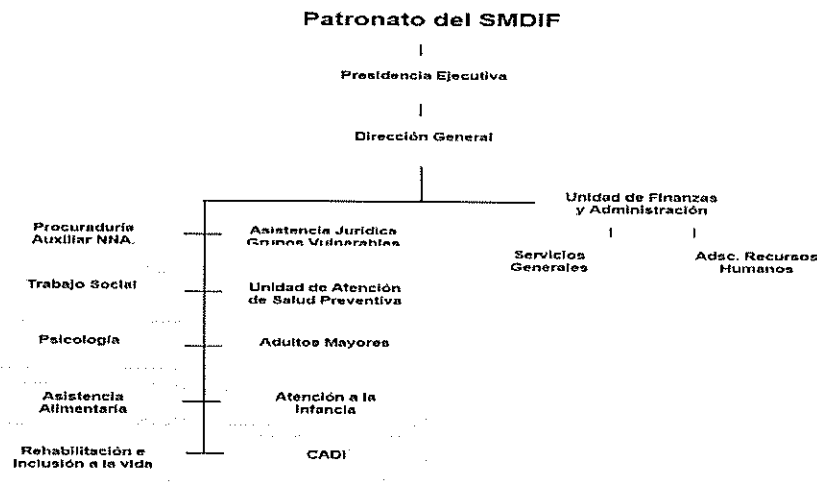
Patronato del SMDIF

Presidencia Ejecutiva

Dirección General

Unidad de Finanzas y Administración

Servicios Generales

Adsc. Recursos Humanos

Procuraduría Auxiliar NNA.

Asistencia Jurídica Grupos Vulnerables

Trabajo Social

Unidad de Atención de Salud Preventiva

Psicología

Adultos Mayores

Asistencia Alimentaria

Atención a la Infancia

Rehabilitación e Inclusión a la vida

CADI